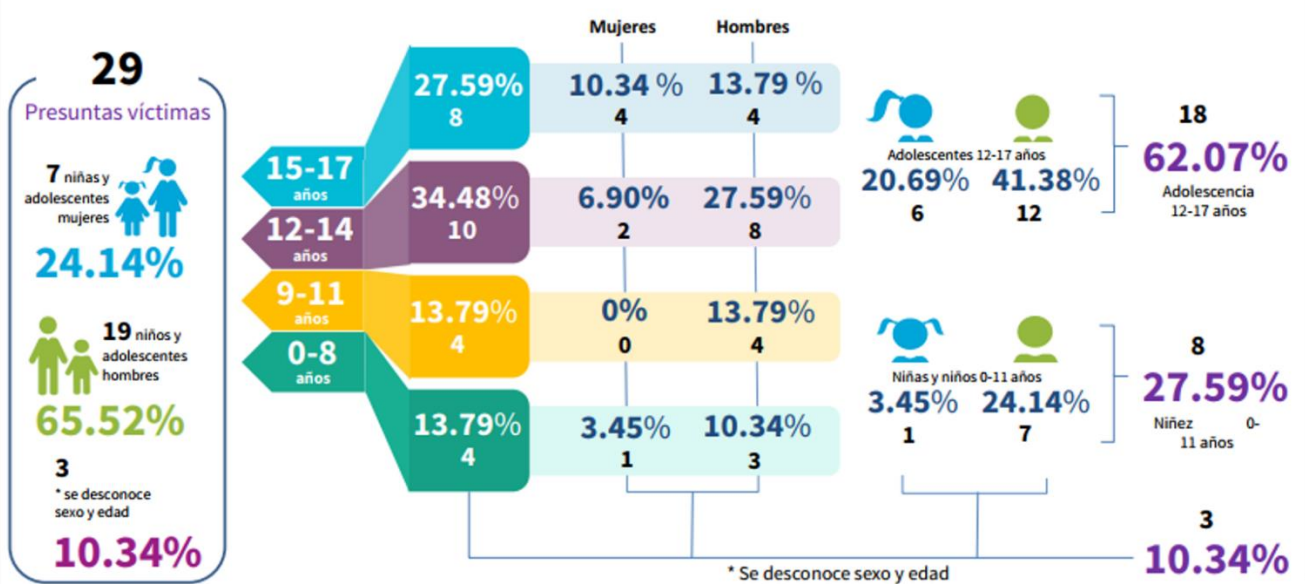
29
Presuntas víctimas

7 niñas y adolescentes mujeres
24.14%

19 niños y adolescentes hombres
65.52%

3
* se desconoce sexo y edad
10.34%

15-17 años
12-14 años
9-11 años
0-8 años

Mujeres
Hombres

27.59%
8
10.34 %
4
13.79 %
4

34.48%
10
6.90%
2
27.59%
8

13.79%
4
0%
0
13.79%
4

13.79%
4
3.45%
1
10.34%
3

Adolescentes 12-17 años
20.69%
6
41.38%
12

18
62.07%
Adolescencia 12-17 años

Niñas y niños 0-11 años
3.45%
1
24.14%
7

8
27.59%
Niñez 0-11 años

3
10.34%
* Se desconoce sexo y edad